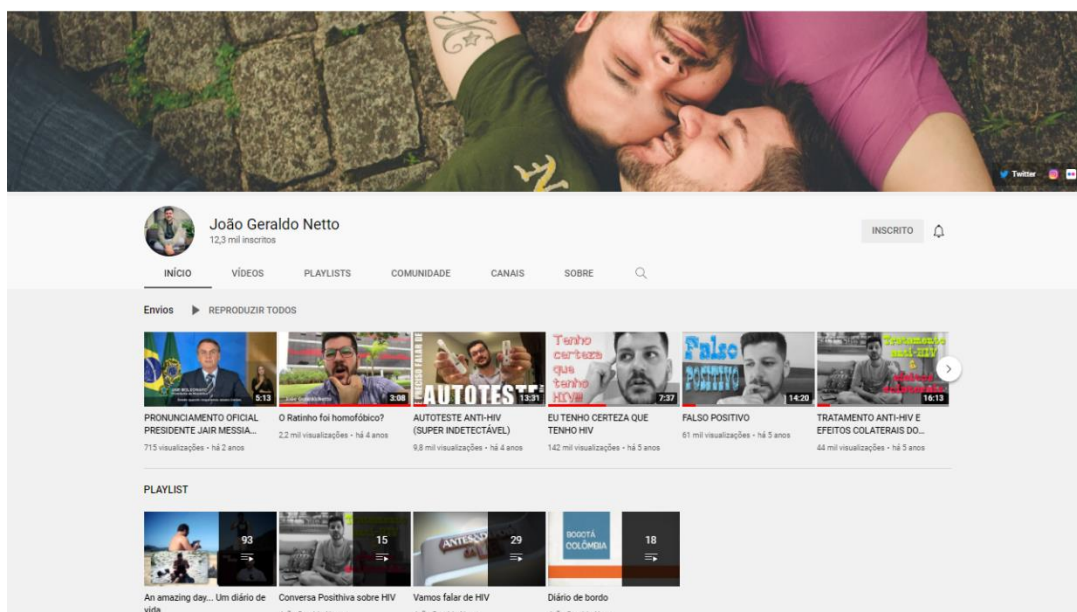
Twitter

João Geraldo Netto
12,3 mil inscritos

INSCRITO

INÍCIO VÍDEOS PLAYLISTS COMUNIDADE CANAIS SOBRE

Envios ▶ REPRODUZIR TODOS

5:13
PRONUNCIAMENTO OFICIAL PRESIDENTE JAIR MESSIA...
715 visualizações • há 2 anos

3:08
O Ratinho foi homofóbico?
2,2 mil visualizações • há 4 anos

AUTOTESTE
13:31
AUTOTESTE ANTI-HIV (SUPER INDETECTÁVEL)
9,8 mil visualizações • há 4 anos

Tenho certeza que tenho HIV
7:37
EU TENHO CERTEZA QUE TENHO HIV
142 mil visualizações • há 5 anos

Falso POSITIVO
14:20
FALSO POSITIVO
61 mil visualizações • há 5 anos

Tratamento anti-HIV
16:13
TRATAMENTO ANTI-HIV E EFEITOS COLATERAIS DO...
44 mil visualizações • há 5 anos

PLAYLIST

93
An amazing day... Um diário de vida

15
Conversa Positiva sobre HIV

29
Vamos falar de HIV

BOGOTÁ COLÔMBIA
18
Diário de bordo